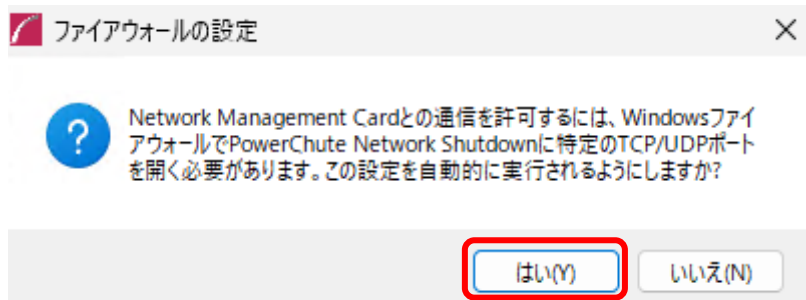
ファイアウォールの設定

Network Management Cardとの通信を許可するには、Windowsファイアウォールで PowerChute Network Shutdownに特定のTCP/UDPポートを開く必要があります。この設定を自動的に実行されるようにしますか?

はい(Y)

いいえ(N)